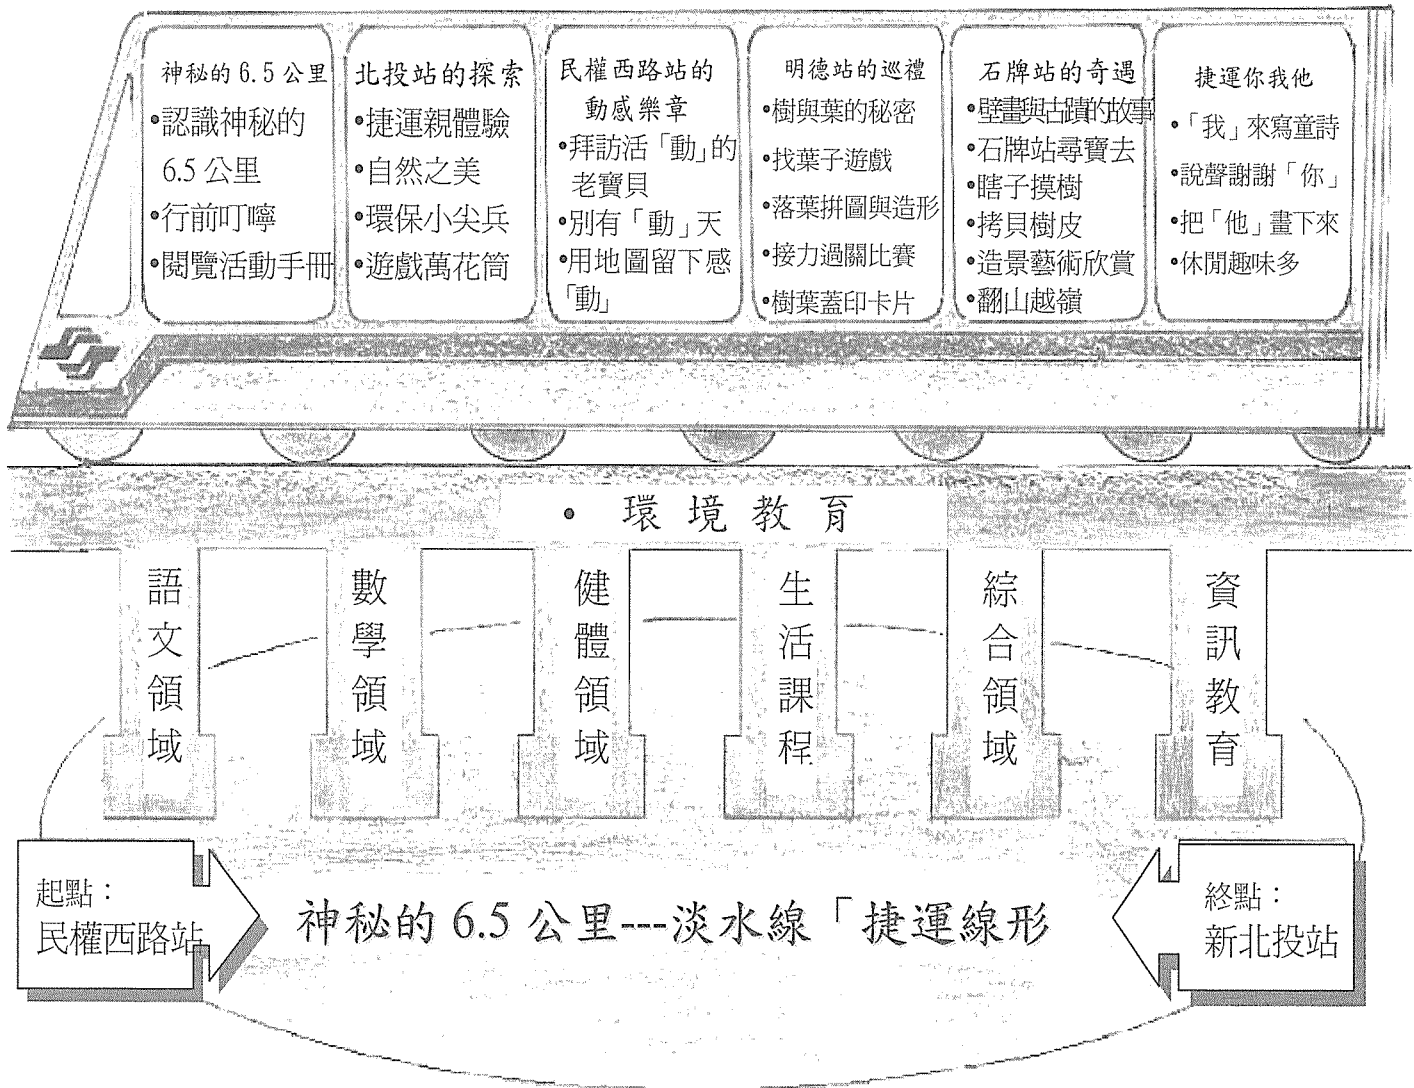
神秘的 6.5 公里
•認識神秘的 6.5 公里
•行前叮嚀
•閱覽活動手冊

北投站的探索
•捷運親體驗
•自然之美
•環保小尖兵
•遊戲萬花筒

民權西路站的動感樂章
•拜訪活「動」的老寶貝
•別有「動」天
•用地圖留下感「動」

明德站的巡禮
•樹與葉的秘密
•找葉子遊戲
•落葉拼圖與造形
•接力過關比賽
•樹葉蓋印卡片

石牌站的奇遇
•壁畫與古蹟的故事
•石牌站尋寶去
•瞎子摸樹
•拷貝樹皮
•造景藝術欣賞
•翻山越嶺

捷運你我他
•「我」來寫童詩
•說聲謝謝「你」
•把「他」畫下來
•休閒趣味多

• 環境教育

語文領域

數學領域

健體領域

生活課程

綜合領域

資訊教育

起點：
民權西路站

神秘的 6.5 公里---淡水線「捷運線形

終點：
新北投站